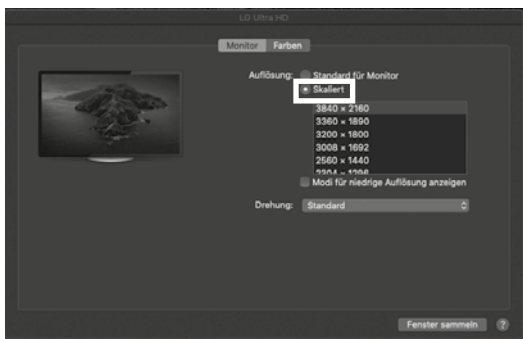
LG Ultra HD

Monitor Farben

Auflösung: Standard für Monitor
Skaliert

3840 × 2160
3360 × 1890
3200 × 1800
3008 × 1692
2560 × 1440
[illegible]

Modi für niedrige Auflösung anzeigen

Drehung: Standard

Fenster sammeln ?